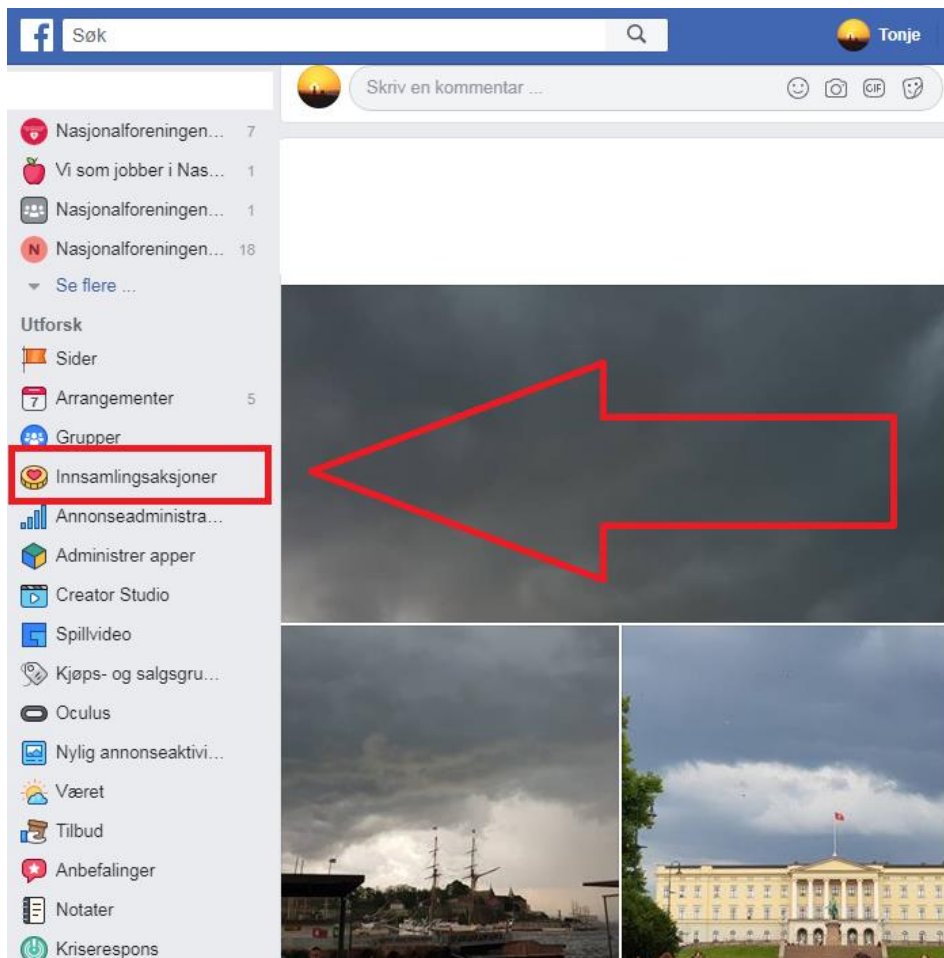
Søk

Tonje

Skriv en kommentar ...

GIF

Nasjonalforeningen... 7
Vi som jobber i Nas... 1
Nasjonalforeningen... 1
Nasjonalforeningen... 18
See flere ...

Utforsk
Sider
Arrangementer 5
Grupper
Innsamlingsaksjoner
Annonseadministra...
Administrer apper
Creator Studio
Spillvideo
Kjøps- og salgsgru...
Oculus
Nylig annonseaktivi...
Været
Tilbud
Anbefalinger
Notater
Kriserespons